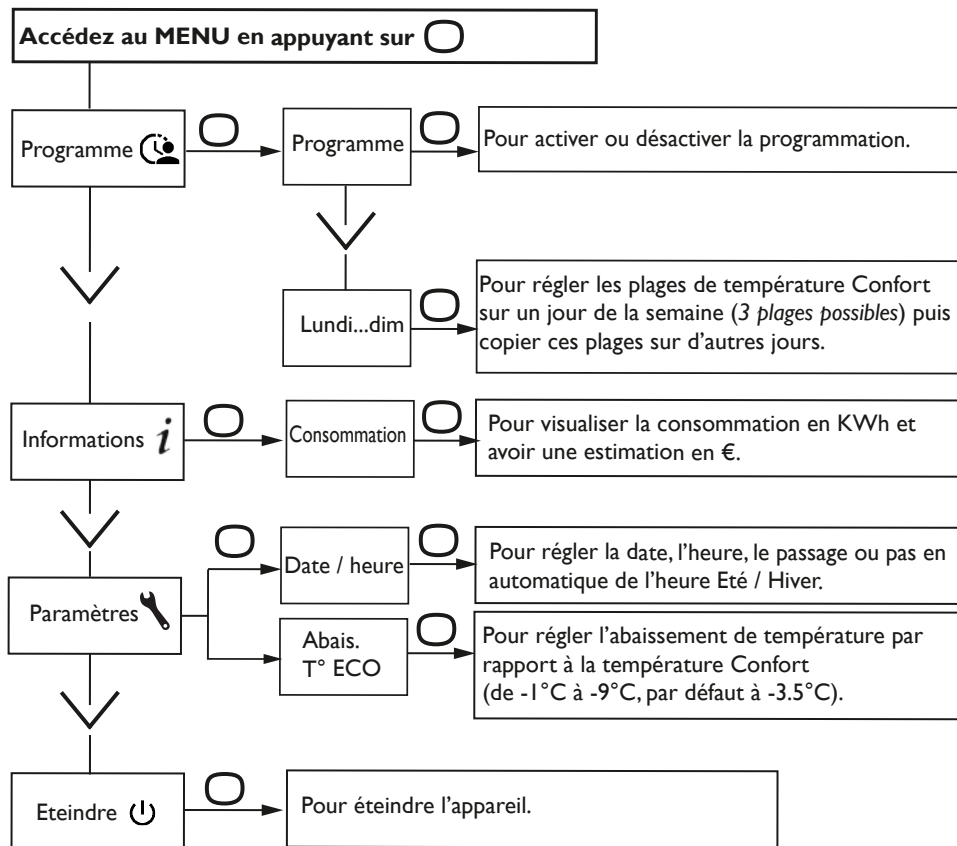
**Accédez au MENU en appuyant sur**

Programme

Programme

Pour activer ou désactiver la programmation.

Lundi...dim

Pour régler les plages de température Confort sur un jour de la semaine (*3 plages possibles*) puis copier ces plages sur d'autres jours.

Informations $i$

Consommation

Pour visualiser la consommation en KWh et avoir une estimation en €.

Paramètres

Date / heure

Pour régler la date, l'heure, le passage ou pas en automatique de l'heure Eté / Hiver.

Abais. T° ECO

Pour régler l'abaissement de température par rapport à la température Confort (de -1°C à -9°C, par défaut à -3.5°C).

Eteindre

Pour éteindre l'appareil.